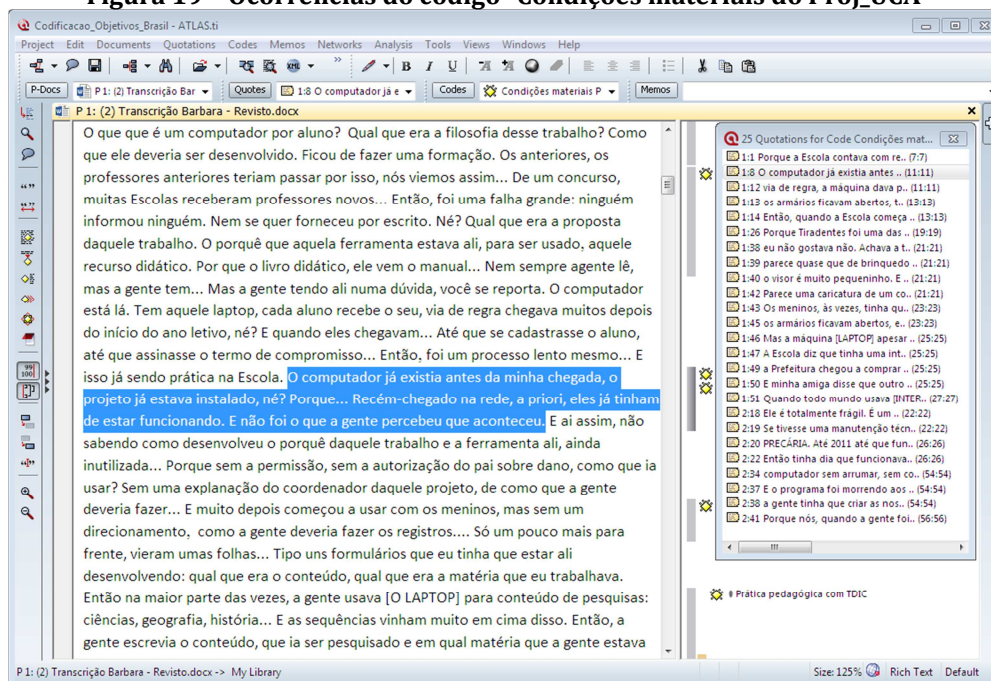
Figura 19 – Ocorrências do código "Condições materiais do Proj_UCA"

Codificacao_Objetivos_Brasil - ATLAS.ti

Project Edit Documents Quotations Codes Memos Networks Analysis Tools Views Windows Help

P-Docs P 1: (2) Transcrição Bar Quotes 1:8 O computador já e Codes Condições materiais P Memos

P 1: (2) Transcrição Barbara - Revisto.docx

O que que é um computador por aluno? Qual que era a filosofia desse trabalho? Como que ele deveria ser desenvolvido. Ficou de fazer uma formação. Os anteriores, os professores anteriores teriam passar por isso, nós viemos assim... De um concurso, muitas Escolas receberam professores novos... Então, foi uma falha grande: ninguém informou ninguém. Nem se quer forneceu por escrito. Né? Qual que era a proposta daquele trabalho. O porquê que aquela ferramenta estava ali, para ser usado, aquele recurso didático. Por que o livro didático, ele vem o manual... Nem sempre agente lê, mas a gente tem... Mas a gente tendo ali numa dúvida, você se reporta. O computador está lá. Tem aquele laptop, cada aluno recebe o seu, via de regra chegava muitos depois do início do ano letivo, né? E quando eles chegavam... Até que se cadastrasse o aluno, até que assinasse o termo de compromisso... Então, foi um processo lento mesmo... E isso já sendo prática na Escola. O computador já existia antes da minha chegada, o projeto já estava instalado, né? Porque... Recém-chegado na rede, a priori, eles já tinham de estar funcionando. E não foi o que a gente percebeu que aconteceu. E aí assim, não sabendo como desenvolveu o porquê daquele trabalho e a ferramenta ali, ainda inutilizada... Porque sem a permissão, sem a autorização do pai sobre dano, como que ia usar? Sem uma explanação do coordenador daquele projeto, de como que a gente deveria fazer... E muito depois começou a usar com os meninos, mas sem um direcionamento, como a gente deveria fazer os registros.... Só um pouco mais para frente, vieram umas folhas... Tipo uns formulários que eu tinha que estar ali desenvolvendo: qual que era o conteúdo, qual que era a matéria que eu trabalhava. Então na maior parte das vezes, a gente usava [O LAPTOP] para conteúdo de pesquisas: ciências, geografia, história... E as sequências vinham muito em cima disso. Então, a gente escrevia o conteúdo, que ia ser pesquisado e em qual matéria que a gente estava

25 Quotations for Code Condições mat...
1:1 Porque a Escola contava com re.. (7:7)
1:8 O computador já existia antes .. (11:11)
1:12 via de regra, a máquina dava p.. (11:11)
1:13 os armários ficavam abertos, t.. (13:13)
1:14 Então, quando a Escola começa .. (13:13)
1:26 Porque Tiradentes foi uma das .. (19:19)
1:38 eu não gostava não. Achava a t.. (21:21)
1:39 parece quase que de brinquedo .. (21:21)
1:40 o visor é muito pequeninho. E .. (21:21)
1:42 Parece uma caricatura de um co.. (21:21)
1:43 Os meninos, às vezes, tinha qu.. (23:23)
1:45 os armários ficavam abertos, e.. (23:23)
1:46 Mas a máquina [LAPTOP] apesar .. (25:25)
1:47 A Escola diz que tinha uma int.. (25:25)
1:49 a Prefeitura chegou a comprar .. (25:25)
1:50 E minha amiga disse que outro .. (25:25)
1:51 Quando todo mundo usava [INTER.. (27:27)
2:18 Ele é totalmente frágil. É um .. (22:22)
2:19 Se tivesse uma manutenção técn.. (22:22)
2:20 PRECÁRIA. Até 2011 até que fun.. (26:26)
2:22 Então tinha dia que funcionava.. (26:26)
2:34 computador sem arrumar, sem co.. (54:54)
2:37 E o programa foi morrendo aos .. (54:54)
2:38 a gente tinha que criar as nos.. (54:54)
2:41 Porque nós, quando a gente foi.. (56:56)

Prática pedagógica com TDIC

P 1: (2) Transcrição Barbara - Revisto.docx -> My Library Size: 125% Rich Text Default